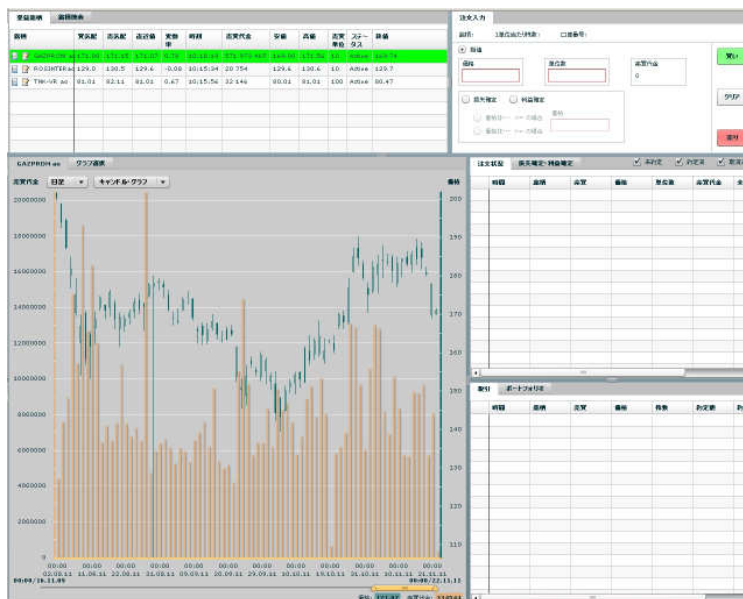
登録銘柄 | 銘柄検索

| 銘柄 | 買気配 | 売気配 | 直近値 | 変動率 | 時間 | 売買代金 | 安値 | 高値 | 売買単位 | ステータス | 終値 |
|---|---|---|---|---|---|---|---|---|---|---|---|
| GAZPROM.ac | 171.96 | 171.95 | 171.97 | 0.78 | 10:18:44 | 571 973 467 | 169.90 | 172.50 | 10 | Active | 169.74 |
| ROSINTER.ac | 129.0 | 130.5 | 129.6 | -0.08 | 10:15:34 | 20 754 | 129.6 | 130.6 | 10 | Active | 129.7 |
| TMK-VR.ac | 81.01 | 82.11 | 81.01 | 0.67 | 10:15:56 | 32 146 | 80.01 | 81.01 | 10 | Active | 80.47 |

注文入力

銘柄: 1単位当たり株数: 口座番号:

指値

価格 | 単位数 | 売買代金 0

損失確定 | 利益確定

買い

クリア

売り

GAZPROM.ac | グラフ選択

売買代金 | 日足 | キャンドル・グラフ | 価格

20000000
18000000
16000000
14000000
12000000
10000000
8000000
6000000
4000000
2000000
0

200
190
180
170
160
150
140
130
120
110

00:00 03.05.11
00:00 11.06.11
00:00 22.06.11
00:00 31.08.11
00:00 09.09.11
00:00 20.09.11
00:00 29.09.11
00:00 10.10.11
00:00 19.10.11
00:00 31.10.11
00:00 11.11.11
00:00 21.11.11

00:00/16.11.09
00:00/22.11.11

注文状態 | 損失確定・利益確定 | 未約定 | 約定済 | 取消済

| 時間 | 銘柄 | 売買 | 価格 | 単位数 | 売買代金 |
|---|---|---|---|---|---|

取引 | ポートフォリオ

| 時間 | 銘柄 | 売買 | 価格 | 件数 | 約定数 |
|---|---|---|---|---|---|